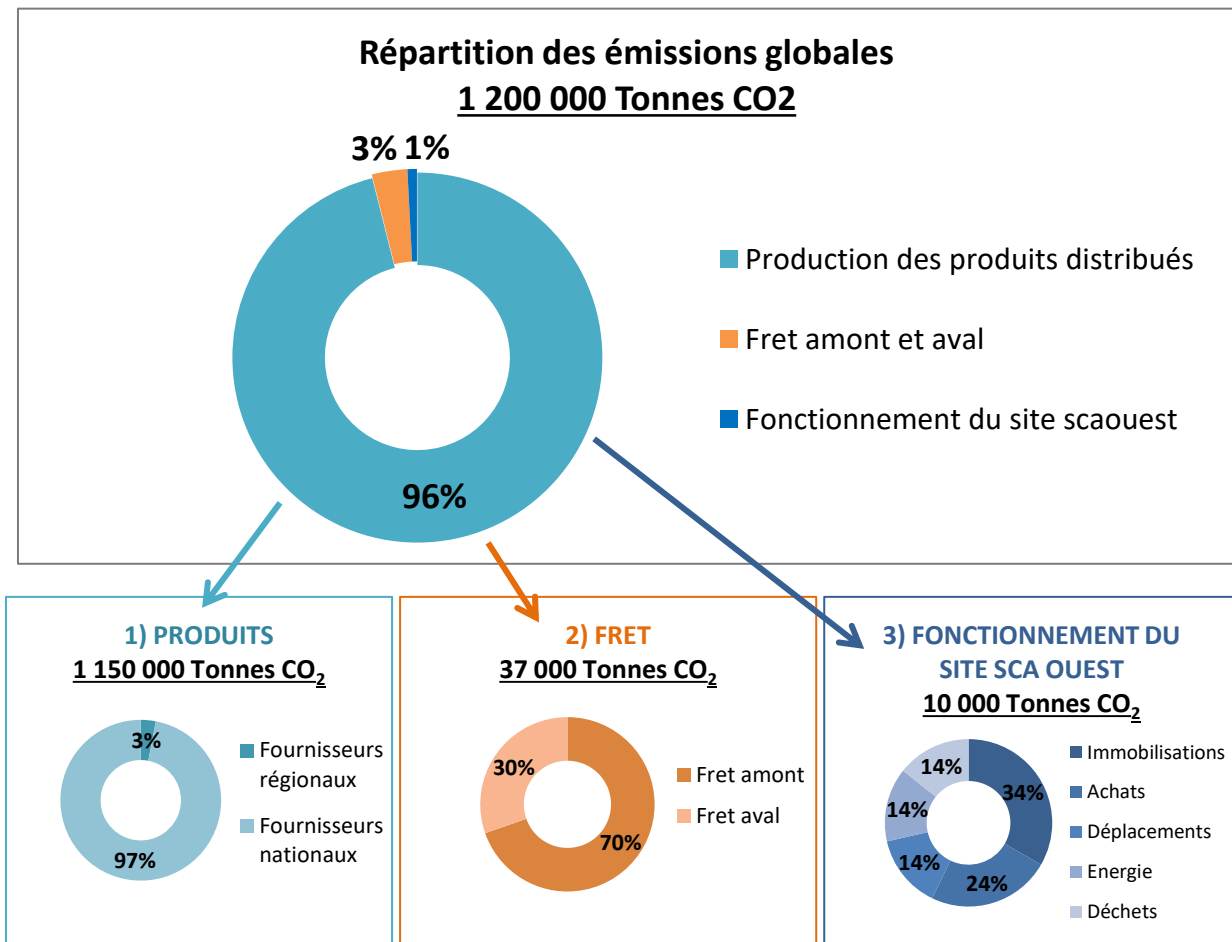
Répartition des émissions globales
1 200 000 Tonnes CO2

3% 1%

96%

Production des produits distribués

Fret amont et aval

Fonctionnement du site scaouest

1) PRODUITS
1 150 000 Tonnes $CO_2$

3%

97%

Fournisseurs régionaux

Fournisseurs nationaux

2) FRET
37 000 Tonnes $CO_2$

30%

70%

Fret amont

Fret aval

3) FONCTIONNEMENT DU SITE SCA OUEST
10 000 Tonnes $CO_2$

14%

14%

14%

34%

24%

Immobilisations

Achats

Déplacements

Energie

Déchets